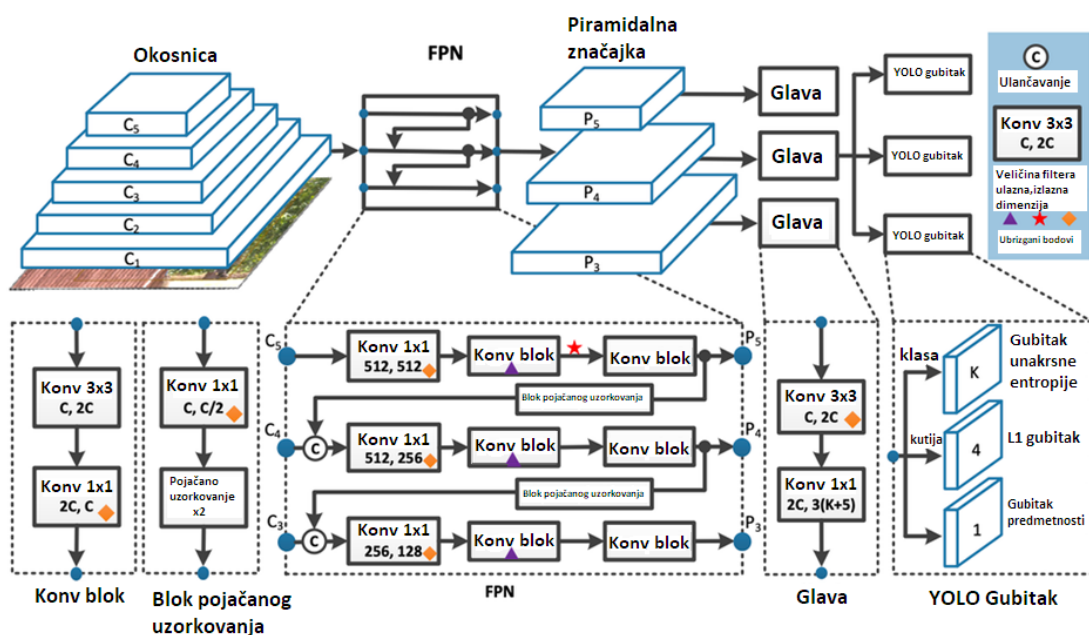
Okosnica

$C_5$
$C_4$
$C_3$
$C_2$
$C_1$

FPN

Piramidalna značajka

$P_5$
$P_4$
$P_3$

Glava
Glava
Glava

YOLO gubitak
YOLO gubitak
YOLO gubitak

C
Ulančavanje

Konv 3x3
C, 2C

Veličina filtera ulazna,izlazna dimenzija

Ubrizgani bodovi

Konv 3x3
C, 2C

Konv 1x1
2C, C

Konv blok

Konv 1x1
C, C/2

Pojačano uzorkovanje x2

Blok pojačanog uzorkovanja

$C_5$
Konv 1x1
512, 512
Konv blok
Konv blok
$P_5$

Blok pojačanog uzorkovanja

$C_4$
C
Konv 1x1
512, 256
Konv blok
Konv blok
$P_4$

Blok pojačanog uzorkovanja

$C_3$
C
Konv 1x1
256, 128
Konv blok
Konv blok
$P_3$

FPN

Konv 3x3
C, 2C

Konv 1x1
2C, 3(K+5)

Glava

klasa
K
Gubitak unakrsne entropije

kutija
4
L1 gubitak

1
Gubitak predmetnosti

YOLO Gubitak